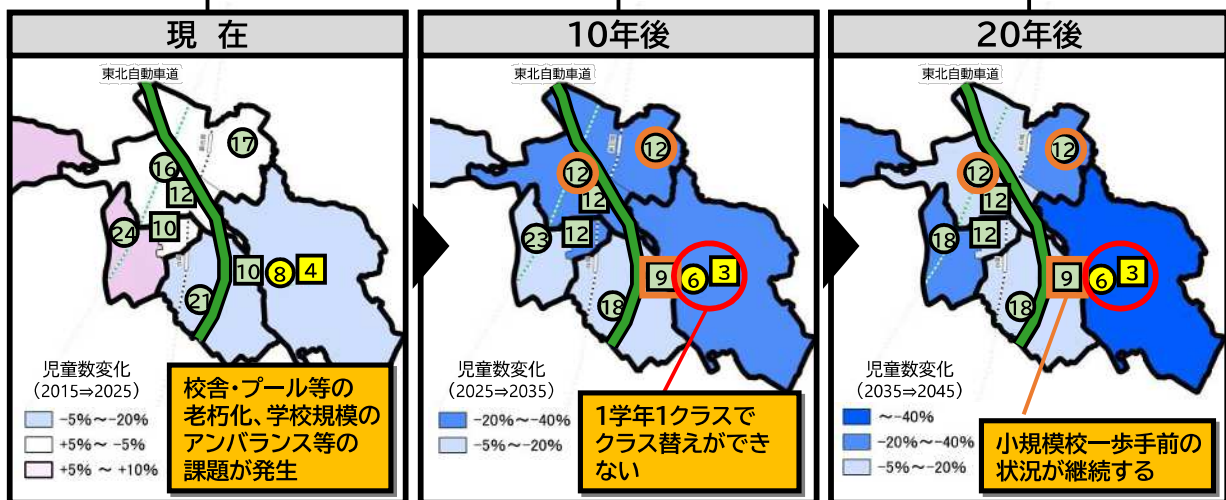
現　在

東北自動車道

17
16
12
24
10
10
8
4
21

児童数変化
（2015⇒2025）
-5%～-20%
+5%～ -5%
+5%　～ +10%

校舎・プール等の老朽化、学校規模のアンバランス等の課題が発生

10年後

東北自動車道

12
12
12
23
12
9
6
3
18

児童数変化
（2025⇒2035）
-20%～-40%
-5%～-20%

1学年1クラスでクラス替えができない

20年後

東北自動車道

12
12
12
18
12
9
6
3
18

児童数変化
（2035⇒2045）
～-40%
-20%～-40%
-5%～-20%

小規模校一歩手前の状況が継続する